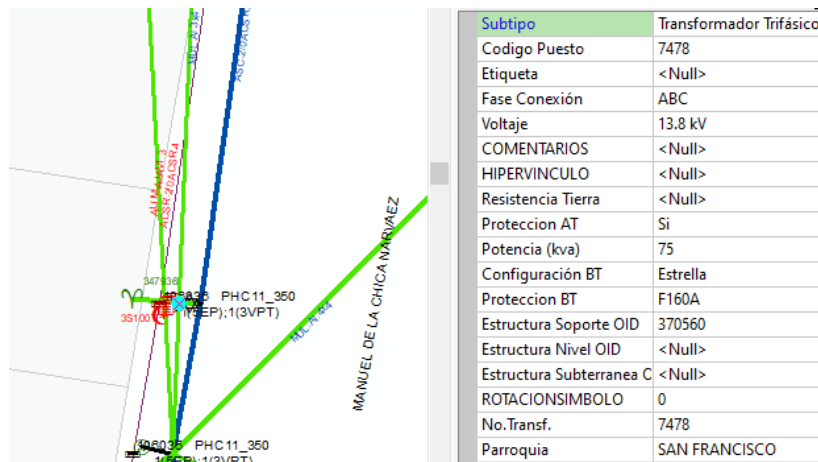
MDL_A_1x
ASC_2/0ASCR
ALUM_3x4/0_3
ACSR_2/0ACSR4
347936
3S100
1a6a36 PHC11_350
1(5EP);1(3VPT)
MANUEL DE LA CHICA NARVAEZ
MDL_A_4x4
306036 PHC11_350
1(5EP);1(3VPT)

| Subtipo | Transformador Trifásico |
|---|---|
| Codigo Puesto | 7478 |
| Etiqueta | <Null> |
| Fase Conexión | ABC |
| Voltaje | 13.8 kV |
| COMENTARIOS | <Null> |
| HIPERVINCULO | <Null> |
| Resistencia Tierra | <Null> |
| Proteccion AT | Si |
| Potencia (kva) | 75 |
| Configuración BT | Estrella |
| Proteccion BT | F160A |
| Estructura Soporte OID | 370560 |
| Estructura Nivel OID | <Null> |
| Estructura Subterranea C | <Null> |
| ROTACIONSIMBOLO | 0 |
| No.Transf. | 7478 |
| Parroquia | SAN FRANCISCO |